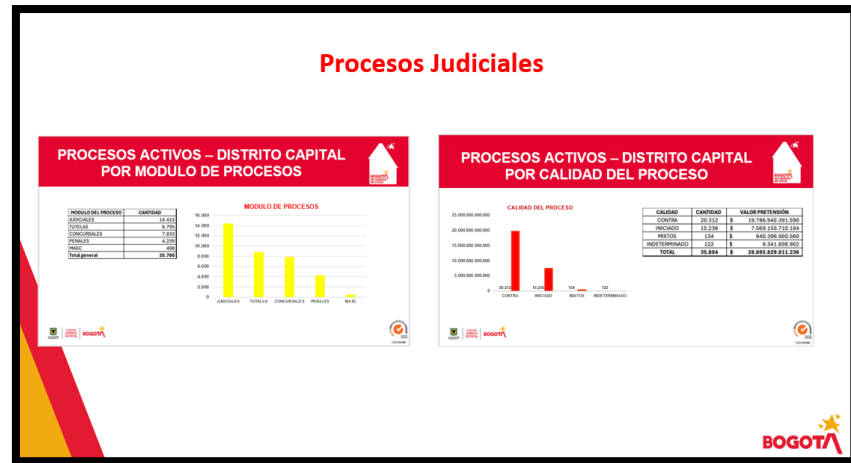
Procesos Judiciales

PROCESOS ACTIVOS – DISTRITO CAPITAL POR MODULO DE PROCESOS

| MODULO DEL PROCESO | CANTIDAD |
|---|---|
| JUDICIALES | 14.415 |
| TUTELAS | 8.795 |
| CONCURSALES | 7.833 |
| PENALES | 4.239 |
| MASC | 498 |
| Total general | 35.780 |

MODULO DE PROCESOS

16.000
14.000
12.000
10.000
8.000
6.000
4.000
2.000
0

JUDICIALES TUTELAS CONCURSALES PENALES MASC

BOGOTÁ

PROCESOS ACTIVOS – DISTRITO CAPITAL POR CALIDAD DEL PROCESO

CALIDAD DEL PROCESO

25.000.000.000.000
20.000.000.000.000
15.000.000.000.000
10.000.000.000.000
5.000.000.000.000
0

20.312 15.236 134 122

CONTRA INICIADO MIXTOS INDETERMINADO

| CALIDAD | CANTIDAD | VALOR PRETENSIÓN |
|---|---|---|
| CONTRA | 20.312 | $ 19.786.946.391.590 |
| INICIADO | 15.236 | $ 7.569.150.710.184 |
| MIXTOS | 134 | $ 640.396.900.560 |
| INDETERMINADO | 122 | $ 9.341.808.902 |
| TOTAL | 35.804 | $ 28.005.829.811.236 |

BOGOTÁ

BOGOTÁ